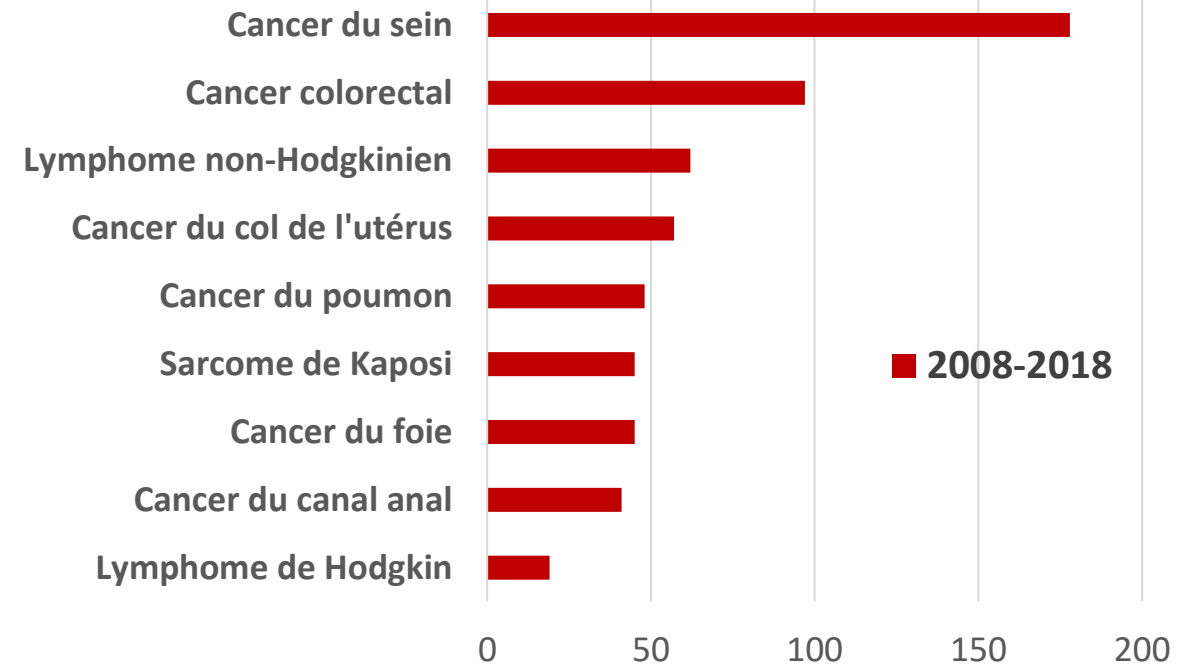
Cancer du sein
Cancer colorectal
Lymphome non-Hodgkinien
Cancer du col de l'utérus
Cancer du poumon
Sarcome de Kaposi
Cancer du foie
Cancer du canal anal
Lymphome de Hodgkin

2008-2018

0
50
100
150
200